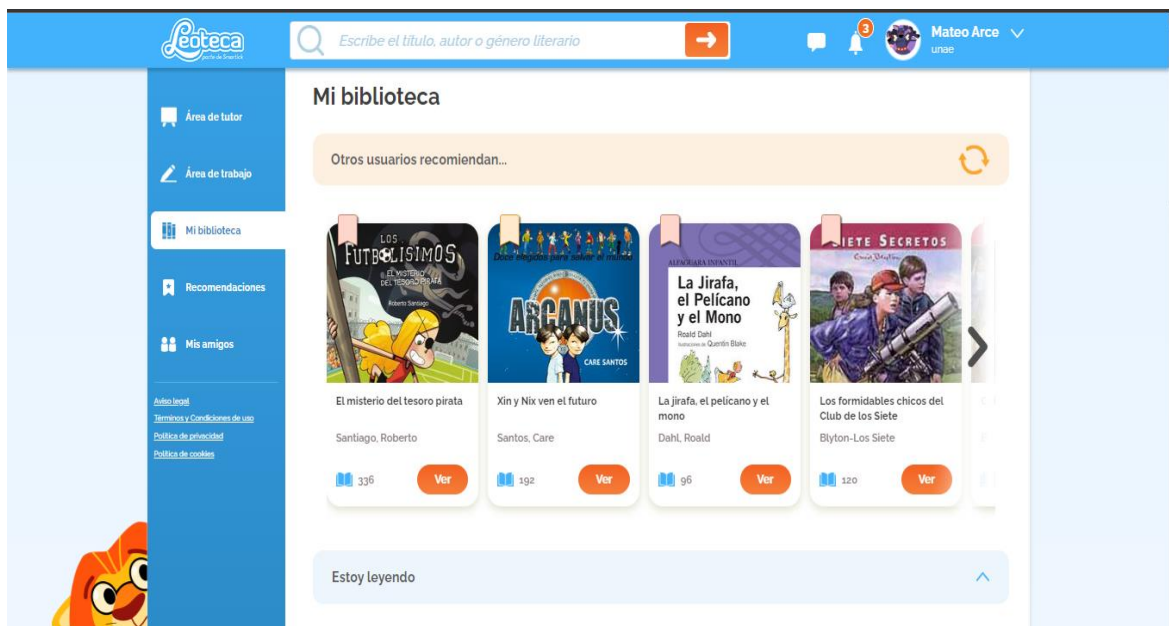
Leoteca

Escribe el título, autor o género literario

3

Mateo Arce
unae

Área de tutor

Área de trabajo

Mi biblioteca

Recomendaciones

Mis amigos

Aviso legal
Términos y Condiciones de uso
Política de privacidad
Política de cookies

Mi biblioteca

Otros usuarios recomiendan...

LOS FUTBOLÍSIMOS
EL MISTERIO DEL TESORO PIRATA
Roberto Santiago

El misterio del tesoro pirata
Santiago, Roberto
336
Ver

Doce enigmas para salvar el mundo
ARCANUS
CARE SANTOS

Xin y Nix ven el futuro
Santos, Care
192
Ver

ALFAGUARA INFANTIL
La Jirafa, el Pelícano y el Mono
Roald Dahl
Ilustraciones de Quentin Blake

La jirafa, el pelícano y el mono
Dahl, Roald
96
Ver

SIETE SECRETOS
Enid Blyton

Los formidables chicos del Club de los Siete
Blyton-Los Siete
120
Ver

Estoy leyendo